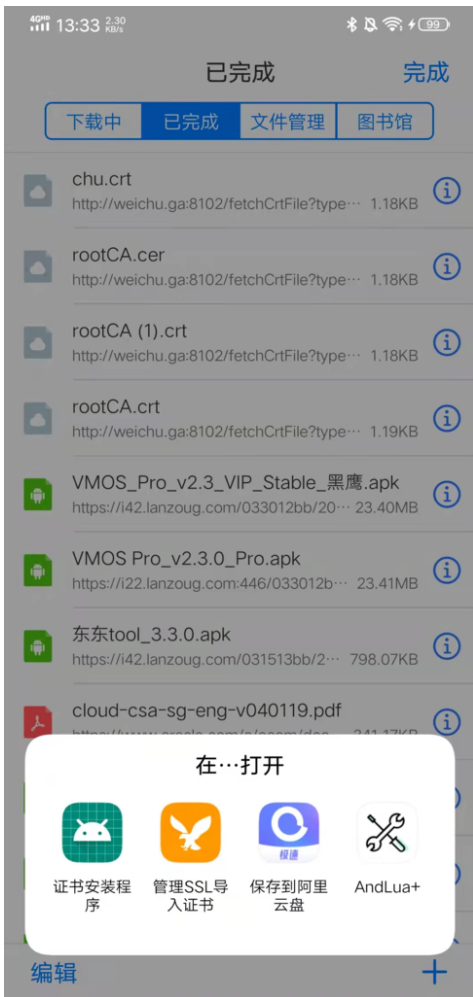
4G HD 13:33 2.30 KB/s 99

已完成
完成

下载中
已完成
文件管理
图书馆

chu.crt
http://weichu.ga:8102/fetchCrtFile?type··· 1.18KB

rootCA.cer
http://weichu.ga:8102/fetchCrtFile?type··· 1.18KB

rootCA (1).crt
http://weichu.ga:8102/fetchCrtFile?type··· 1.18KB

rootCA.crt
http://weichu.ga:8102/fetchCrtFile?type··· 1.19KB

VMOS_Pro_v2.3_VIP_Stable_黑鹰.apk
https://i42.lanzoug.com/033012bb/20··· 23.40MB

VMOS Pro_v2.3.0_Pro.apk
https://i22.lanzoug.com:446/033012b··· 23.41MB

东东tool_3.3.0.apk
https://i42.lanzoug.com/031513bb/2··· 798.07KB

cloud-csa-sg-eng-v040119.pdf
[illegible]

在…打开

证书安装程序
管理SSL导入证书
极速
保存到阿里云盘
AndLua+

编辑
+